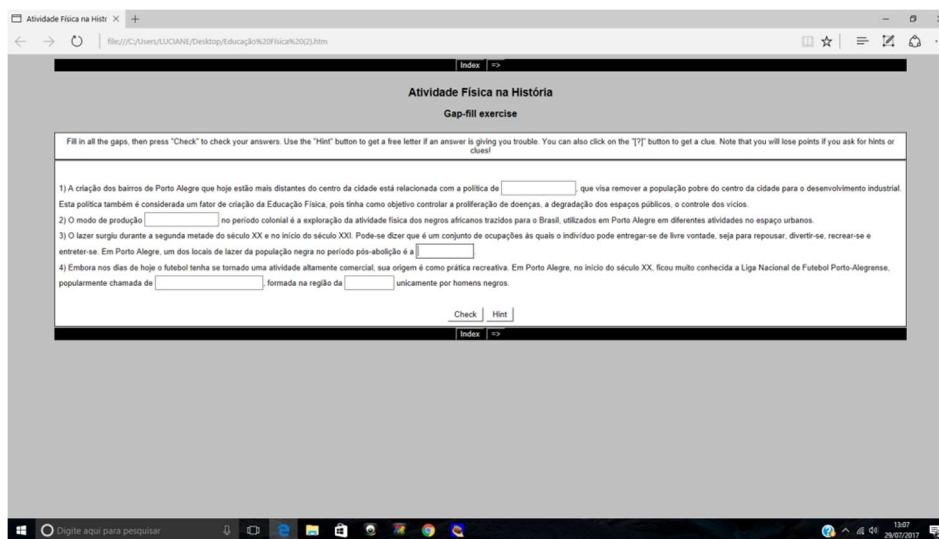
Atividade Física na Histó ×

file:///C:/Users/LUCIANE/Desktop/Educação%20Física%20(2).htm

Index =>

Atividade Física na História

Gap-fill exercise

Fill in all the gaps, then press "Check" to check your answers. Use the "Hint" button to get a free letter if an answer is giving you trouble. You can also click on the "[?]" button to get a clue. Note that you will lose points if you ask for hints or clues!

1) A criação dos bairros de Porto Alegre que hoje estão mais distantes do centro da cidade está relacionada com a política de ________, que visa remover a população pobre do centro da cidade para o desenvolvimento industrial. Esta política também é considerada um fator de criação da Educação Física, pois tinha como objetivo controlar a proliferação de doenças, a degradação dos espaços públicos, o controle dos vícios.
2) O modo de produção ________ no período colonial é a exploração da atividade física dos negros africanos trazidos para o Brasil, utilizados em Porto Alegre em diferentes atividades no espaço urbanos.
3) O lazer surgiu durante a segunda metade do século XX e no início do século XXI. Pode-se dizer que é um conjunto de ocupações às quais o indivíduo pode entregar-se de livre vontade, seja para repousar, divertir-se, recrear-se e entreter-se. Em Porto Alegre, um dos locais de lazer da população negra no período pós-abolição é a ________
4) Embora nos dias de hoje o futebol tenha se tornado uma atividade altamente comercial, sua origem é como prática recreativa. Em Porto Alegre, no início do século XX, ficou muito conhecida a Liga Nacional de Futebol Porto-Alegrense, popularmente chamada de ________, formada na região da ________ unicamente por homens negros.

Check Hint

Index =>

Digite aqui para pesquisar

13:07
29/07/2017